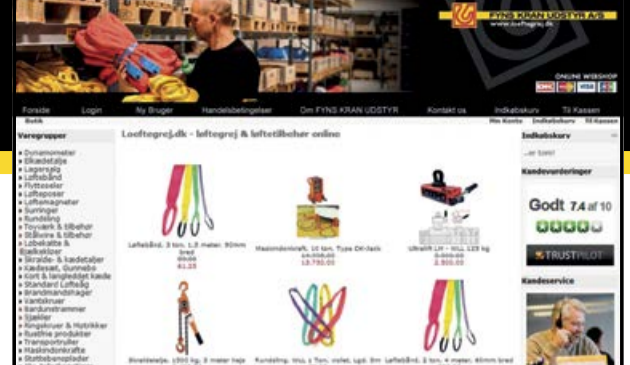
FYNS KRAN UDSTYR A/S
www.loeftegrej.dk

ONLINE WEBSHOP

Forside Login Ny Bruger Handelsbetingelser Om FYNS KRAN UDSTYR Kontakt os Indkøbskurv Til Kassen

Butik Min Konto Indkøbskurv Til Kassen

Varegrupper

Dynamometer
Elkædetalje
Lagersøjle
Løftebånd
Flytteseler
Løfteposer
Løftemagneter
Surringer
Rundsling
Tovværk & tilbehør
Stålwire & tilbehør
Løbekatte & Bæreklör
Skralde- & kædetaljer
Kædesæt, Gunnebo
Kort & langleddet kæde
Standard Løftebåg
Brandslangehager
Vantskruer
Bardunstrammer
Sjækler
Ringskruer & Hobbikker
Rustfrie produkter
Transportruller
Maskindonkrafte
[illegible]

Loeftegrej.dk - løftegrej & løftetilbehør online

Løftebånd. 3 ton. 1.5 meter. 90mm bred
69.00
61.25

Maskindonkraft. 10 ton. Type DK-Jack
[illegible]
13.750.00

Ultralift LM - max. 125 kg
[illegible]
2.800.00

Skraldetalje. 1500 kg. 3 meter høje

Rundsling. Wll. 1 Ton. violet. Lgd. 3m

Løftebånd. 2 ton. 4 meter. 60mm bred

Indkøbskurv

er tom!

Kundevurderinger

Godt 7.4 af 10

TRUSTPILOT

Kundeservice